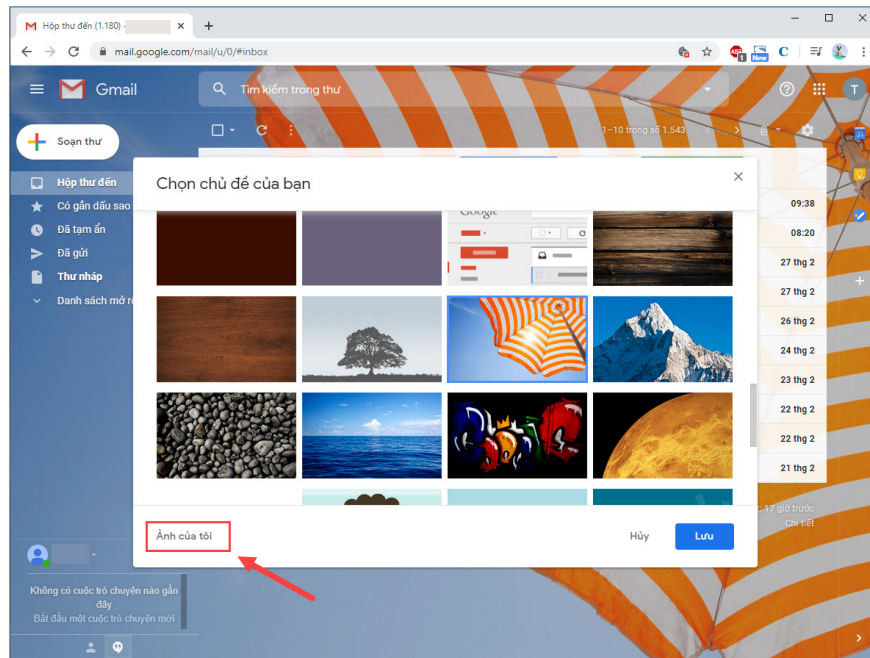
Hộp thư đến (1.180) -

mail.google.com/mail/u/0/#inbox

Gmail

Tìm kiếm trong thư

Soạn thư

Hộp thư đến

Có gắn dấu sao

Đã tạm ẩn

Đã gửi

Thư nháp

Danh sách mở r

1–10 trong số 1.543

Chọn chủ đề của bạn

Google

09:38

08:20

27 thg 2

27 thg 2

26 thg 2

24 thg 2

23 thg 2

22 thg 2

22 thg 2

21 thg 2

17 giờ trước

Chi tiết

Ảnh của tôi

Hủy

Lưu

Không có cuộc trò chuyện nào gần đây

Bắt đầu một cuộc trò chuyện mới